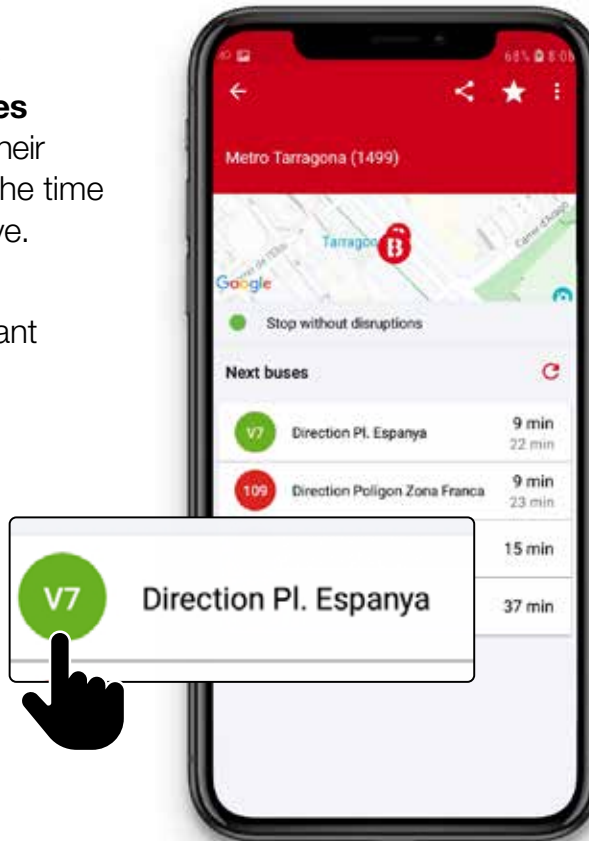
es
heir
he time
ve.

ant

68% 8:06

Metro Tarragona (1499)

Tarragona

Google

Stop without disruptions

Next buses

V7 Direction Pl. Espanya 9 min 22 min

109 Direction Poligon Zona Franca 9 min 23 min

15 min

37 min

V7 Direction Pl. Espanya